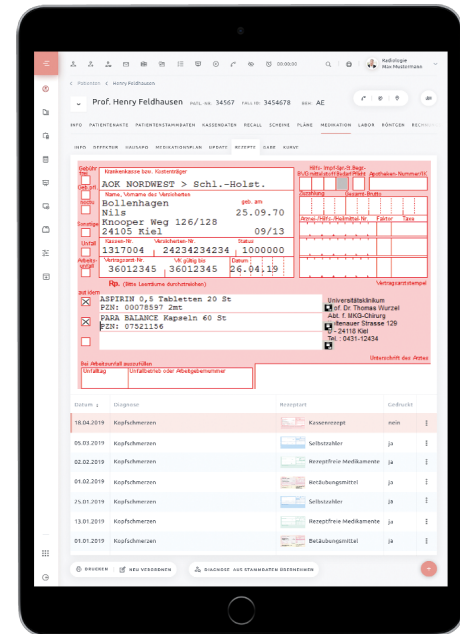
00:00:00

Radiologie
Max Mustermann

Patienten > Henry Feldhausen

Prof. Henry Feldhausen PAT.-NR. 34567 FALL-NR. 3454678 BEH. AE

INFO PATIENTENAKTE PATIENTENSTAMMDATEN KASSENDATEN RECALL SCHEINE PLÄNE MEDIKATION LABOR RÖNTGEN RECHNUN

INFO OFFEKTEN HAUSAPO MEDIKATIONSPLAN UPDATE REZEPTE GABE KURVE

Gebühr frei
Geb.-pfl.
noctu
Sonstige
Unfall
Arbeitsunfall

Krankenkasse bzw. Kostenträger
AOK NORDWEST > Schl.-Holst.
Name, Vorname des Versicherten
Bollenhagen
Nils
Knooper Weg 126/128
24105 Kiel
geb. am
25.09.70
09/13
Kassen-Nr.
1317004
Versicherten-Nr.
24234234234
Status
1000000
Vertragsarzt-Nr.
36012345
VK gültig bis
36012345
Datum
26.04.19

BVG Hilfsmittel Impfstoff Spr.-St. Bedarf Begr.-Pflicht Apotheken-Nummer/IK
Zuzahlung
Gesamt-Brutto
Arznei-/Hilfs-/Heilmittel-Nr.
Faktor
Taxe

Rp. (Bitte Leerräume durchstreichen)
aut idem
ASPIRIN 0,5 Tabletten 20 St
PZN: 00078597 2mt
PARA BALANCE Kapseln 60 St
PZN: 07521156

Universitätsklinikum
Prof. Dr. Thomas Wurzel
Abt. f. MKG-Chirurg
Rotenbauer Strasse 129
D - 24118 Kiel
Tel.: 0431-12434

Vertragsarztstempel

Bei Arbeitsunfall auszufüllen!
Unfalltag
Unfallbetrieb oder Arbeitgebernummer

Unterschrift des Arztes

| Datum | Diagnose | Rezeptart | Gedruckt |
|---|---|---|---|
| 18.04.2019 | Kopfschmerzen | Kassenrezept | nein |
| 05.03.2019 | Kopfschmerzen | Selbstzahler | ja |
| 02.02.2019 | Kopfschmerzen | Rezeptfreie Medikamente | ja |
| 01.02.2019 | Kopfschmerzen | Betäubungsmittel | ja |
| 25.01.2019 | Kopfschmerzen | Selbstzahler | ja |
| 13.01.2019 | Kopfschmerzen | Rezeptfreie Medikamente | ja |
| 01.01.2019 | Kopfschmerzen | Betäubungsmittel | ja |

DRUCKEN   NEU VERORDNEN   DIAGNOSE AUS STAMMDATEN ÜBERNEHMEN